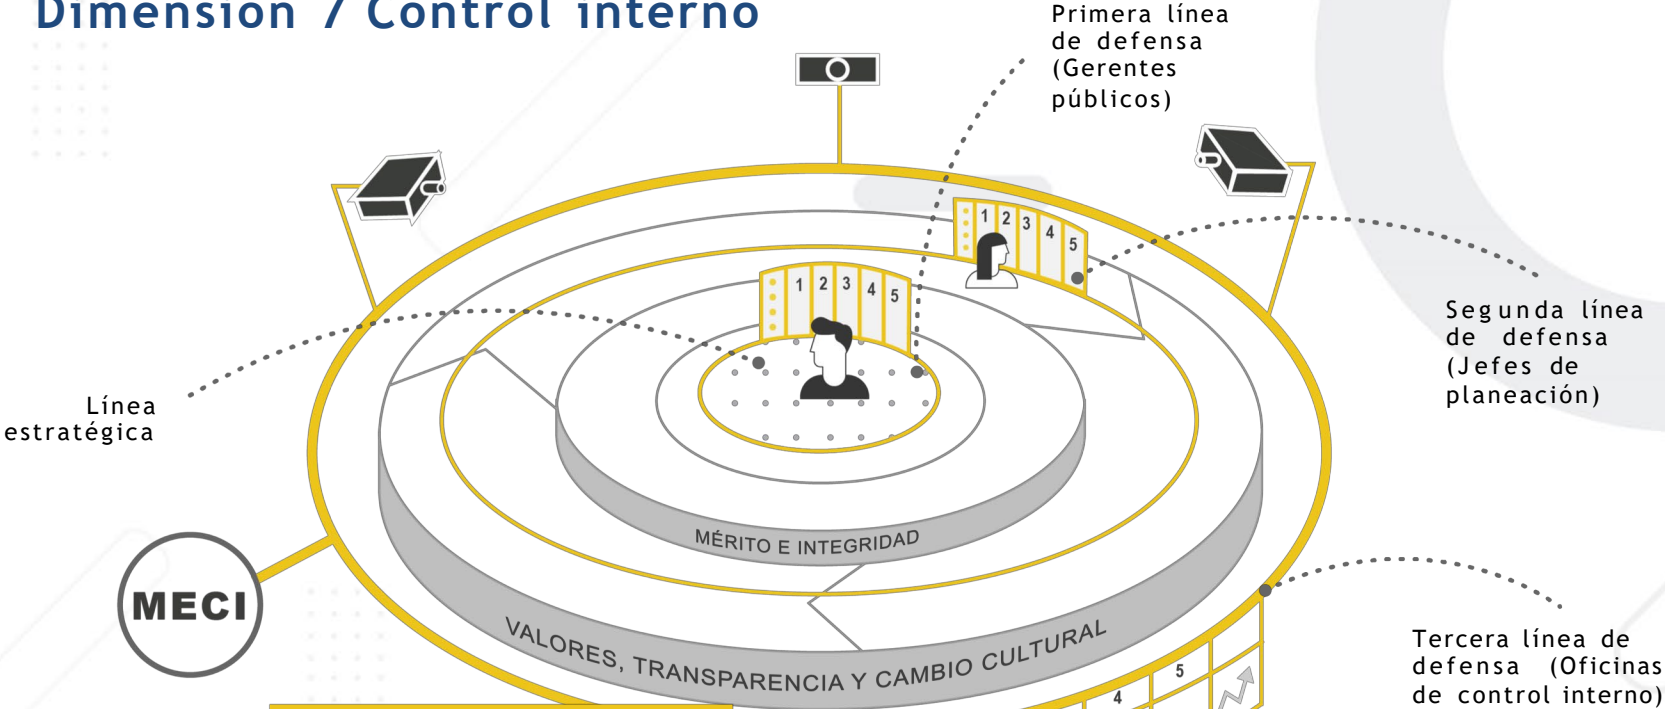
Dimensión 7 Control interno

Primera línea de defensa (Gerentes públicos)

1 2 3 4 5

1 2 3 4 5

Segunda línea de defensa (Jefes de planeación)

Línea estratégica

MÉRITO E INTEGRIDAD

MECI

VALORES, TRANSPARENCIA Y CAMBIO CULTURAL

Tercera línea de defensa (Oficinas de control interno)

4 5